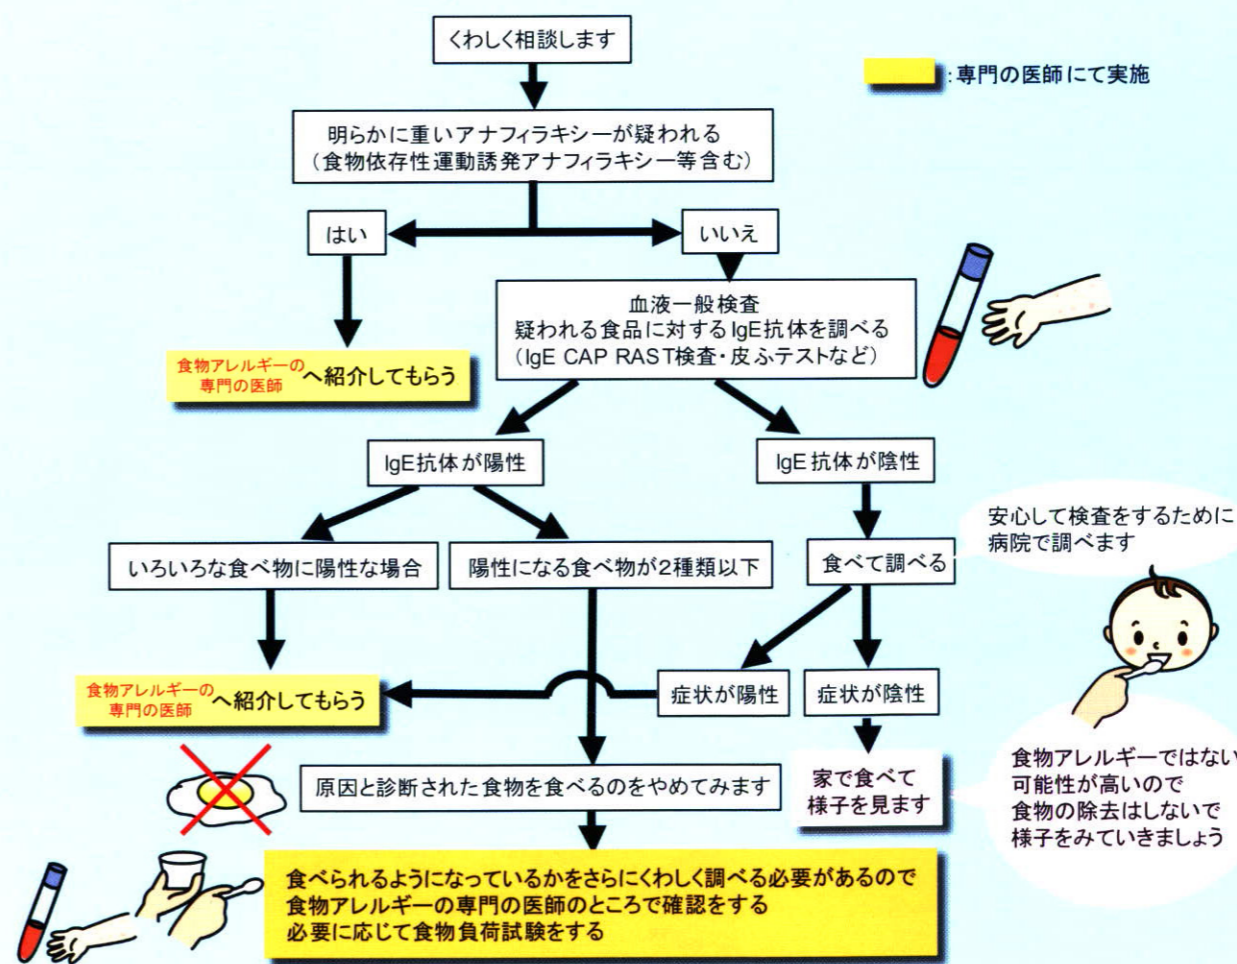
くわしく相談します

:専門の医師にて実施

明らかに重いアナフィラキシーが疑われる
（食物依存性運動誘発アナフィラキシー等含む）

はい

いいえ

食物アレルギーの専門の医師へ紹介してもらう

血液一般検査
疑われる食品に対するIgE抗体を調べる
（IgE CAP RAST検査・皮ふテストなど）

IgE抗体が陽性

IgE抗体が陰性

安心して検査をするために病院で調べます

いろいろな食べ物に陽性な場合

陽性になる食べ物が2種類以下

食べて調べる

食物アレルギーの専門の医師へ紹介してもらう

症状が陽性

症状が陰性

原因と診断された食物を食べるのをやめてみます

家で食べて様子を見ます

食物アレルギーではない可能性が高いので食物の除去はしないで様子をみていきましょう

食べられるようになっているかをさらにくわしく調べる必要があるので
食物アレルギーの専門の医師のところで確認をする
必要に応じて食物負荷試験をする